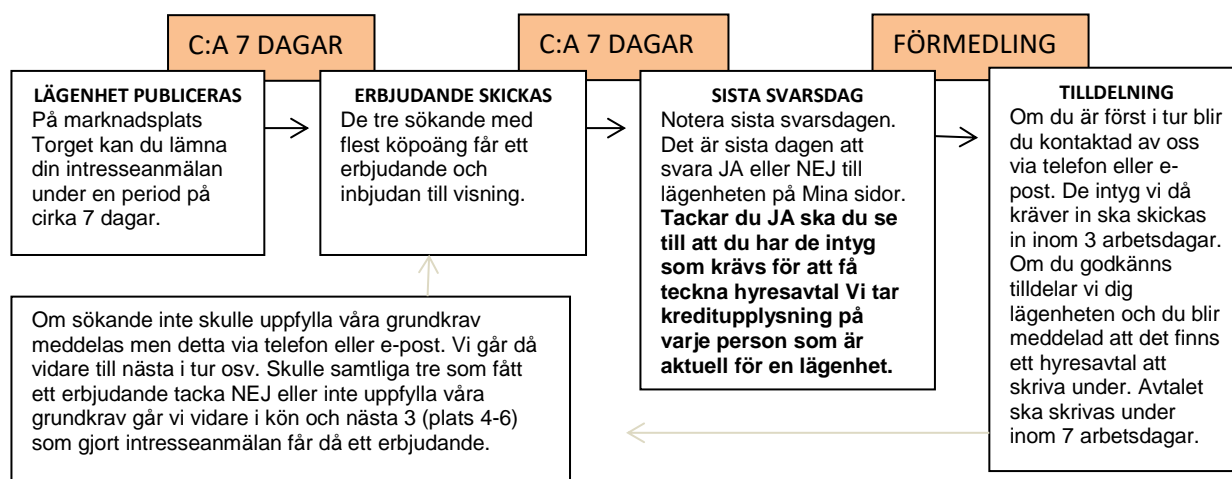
C:A 7 DAGAR

C:A 7 DAGAR

FÖRMEDLING

LÄGENHET PUBLICERAS
På marknadsplats Torget kan du lämna din intresseanmälan under en period på cirka 7 dagar.

ERBJUDANDE SKICKAS
De tre sökande med flest köpoäng får ett erbjudande och inbjudan till visning.

SISTA SVARSDAG
Notera sista svarsdagen. Det är sista dagen att svara JA eller NEJ till lägenheten på Mina sidor. **Tackar du JA ska du se till att du har de intyg som krävs för att få teckna hyresavtal Vi tar kreditupplysning på varje person som är aktuell för en lägenhet.**

TILLDELNING
Om du är först i tur blir du kontaktad av oss via telefon eller e-post. De intyg vi då kräver in ska skickas in inom 3 arbetsdagar. Om du godkänns tilldelar vi dig lägenheten och du blir meddelad att det finns ett hyresavtal att skriva under. Avtalet ska skrivas under inom 7 arbetsdagar.

Om sökande inte skulle uppfylla våra grundkrav meddelas men detta via telefon eller e-post. Vi går då vidare till nästa i tur osv. Skulle samtliga tre som fått ett erbjudande tacka NEJ eller inte uppfylla våra grundkrav går vi vidare i kön och nästa 3 (plats 4-6) som gjort intresseanmälan får då ett erbjudande.